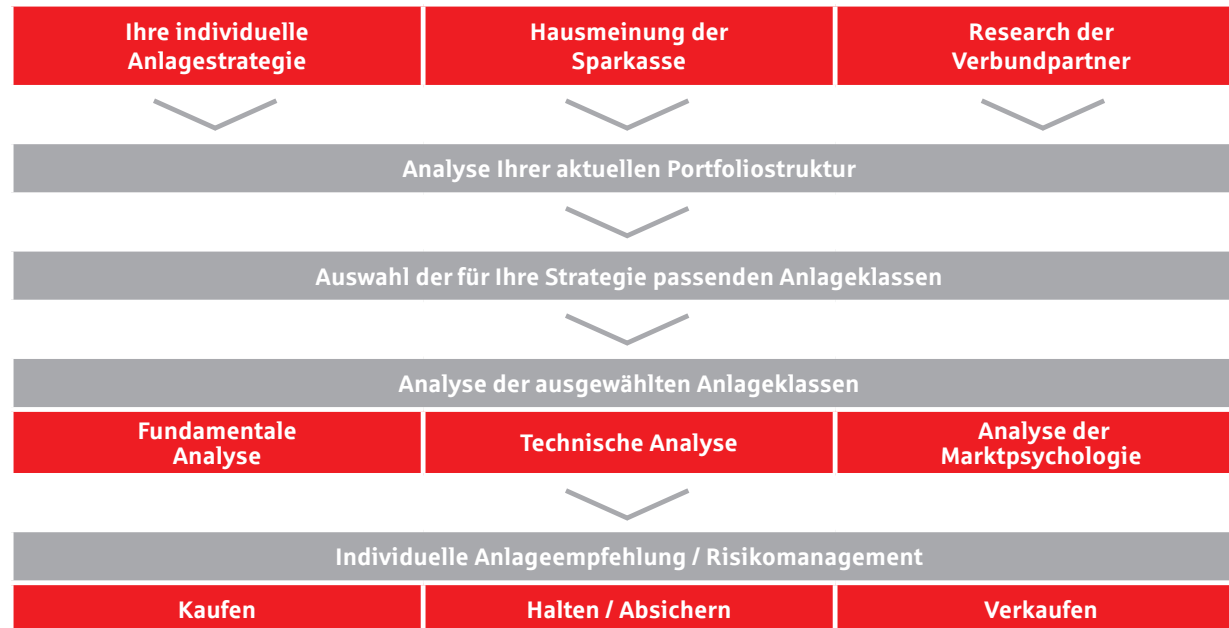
Ihre individuelle Anlagestrategie

Hausmeinung der Sparkasse

Research der Verbundpartner

Analyse Ihrer aktuellen Portfoliostruktur

Auswahl der für Ihre Strategie passenden Anlageklassen

Analyse der ausgewählten Anlageklassen

Fundamentale Analyse

Technische Analyse

Analyse der Marktpsychologie

Individuelle Anlageempfehlung / Risikomanagement

Kaufen

Halten / Absichern

Verkaufen